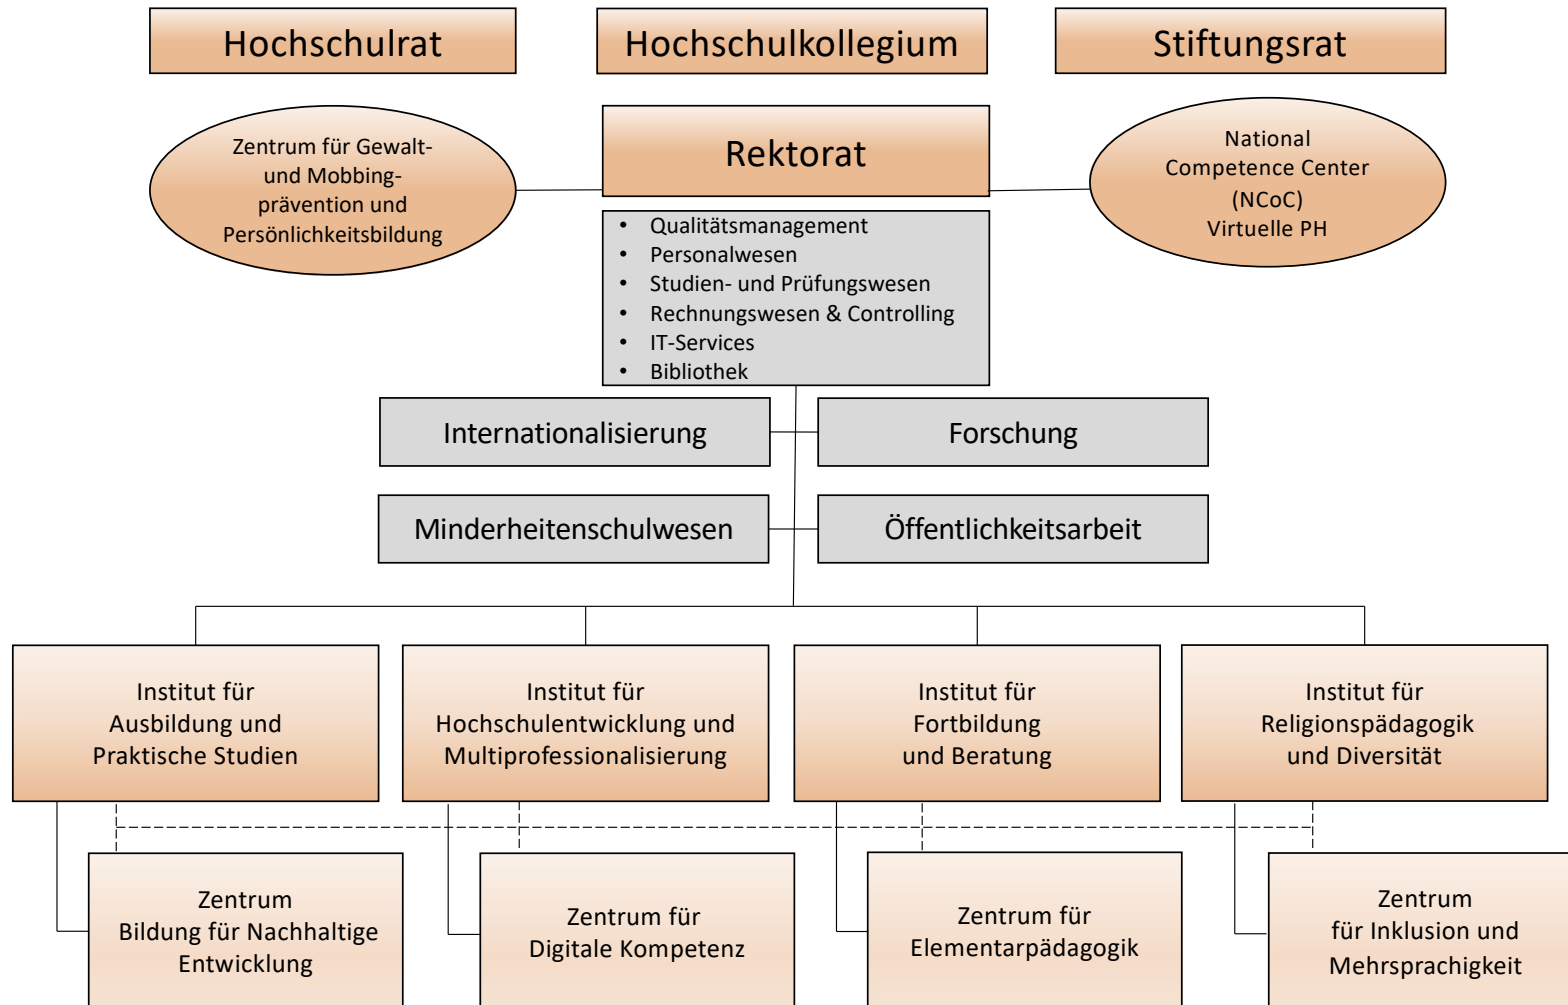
Hochschulrat

Hochschulkollegium

Stiftungsrat

Zentrum für Gewalt- und Mobbing-prävention und Persönlichkeitsbildung

Rektorat

National Competence Center (NCoC) Virtuelle PH

- Qualitätsmanagement
- Personalwesen
- Studien- und Prüfungswesen
- Rechnungswesen & Controlling
- IT-Services
- Bibliothek

Internationalisierung

Forschung

Minderheitenschulwesen

Öffentlichkeitsarbeit

Institut für Ausbildung und Praktische Studien

Institut für Hochschulentwicklung und Multiprofessionalisierung

Institut für Fortbildung und Beratung

Institut für Religionspädagogik und Diversität

Zentrum Bildung für Nachhaltige Entwicklung

Zentrum für Digitale Kompetenz

Zentrum für Elementarpädagogik

Zentrum für Inklusion und Mehrsprachigkeit